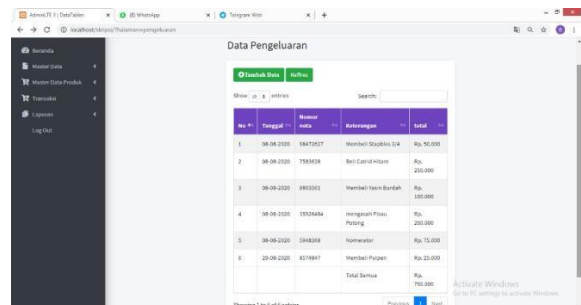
AdminLTE 3 | DataTables
(8) WhatsApp
Telegram Web
localhost/skripsi/?halaman=pengeluaran

Beranda
Master Data
Master Data Produk
Transaksi
Laporan
Log Out

Data Pengeluaran

Tambah Data
Refresh

Show 10 entries
Search:

| No | Tanggal | Nomor nota | Keterangan | total |
|---|---|---|---|---|
| 1 | 08-08-2020 | 58472827 | Membeli Stapbles 3/4 | Rp. 50.000 |
| 2 | 08-08-2020 | 7583838 | Beli Catrid Hitam | Rp. 250.000 |
| 3 | 08-08-2020 | 0803361 | Membeli Yarn Burdah | Rp. 100.000 |
| 4 | 08-08-2020 | 35926484 | mengasah Pisau Potong | Rp. 200.000 |
| 5 | 08-08-2020 | 3948368 | Nomerator | Rp. 75.000 |
| 6 | 29-08-2020 | 8374847 | Membeli Pulpen | Rp. 25.000 |
| | | | Total Semua | Rp. 700.000 |

Showing 1 to 6 of 6 entries
Previous 1 Next

Activate Windows
Go to PC settings to activate Windows.